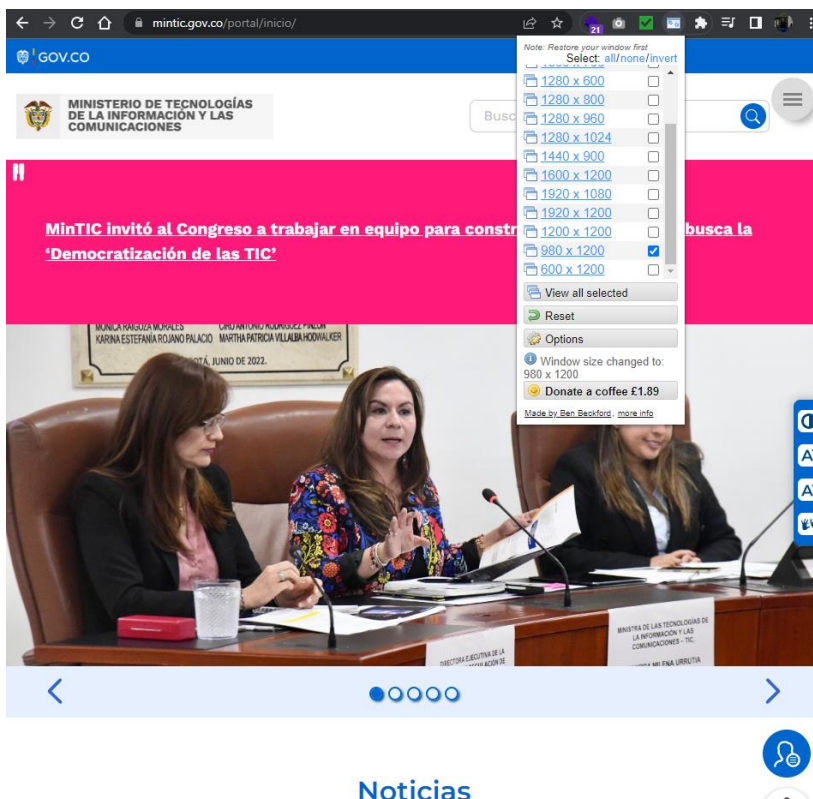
mintic.gov.co/portal/inicio/

21

GOV.CO

MINISTERIO DE TECNOLOGÍAS DE LA INFORMACIÓN Y LAS COMUNICACIONES

Busc

Note: Restore your window first
Select: all/none/invert

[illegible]
1280 x 600
1280 x 800
1280 x 960
1280 x 1024
1440 x 900
1600 x 1200
1920 x 1080
1920 x 1200
1200 x 1200
980 x 1200
600 x 1200

View all selected
Reset
Options
Window size changed to: 980 x 1200
Donate a coffee £1.89
Made by Ben Beckford, more info

MinTIC invitó al Congreso a trabajar en equipo para constr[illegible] busca la 'Democratización de las TIC'

MONICA RAIGOZA MORALES CIRO ANTONIO RODRIGUEZ PINZON
KARINA ESTEFANÍA ROJANO PALACIO MARTHA PATRICIA VILLALBA HODWALKER
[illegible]OTÁ, JUNIO DE 2022.

MINISTRA DE LAS TECNOLOGÍAS DE LA INFORMACIÓN Y LAS COMUNICACIONES - TIC
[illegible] MILENA URRUTIA

DIRECTORA EJECUTIVA DE LA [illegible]

Noticias